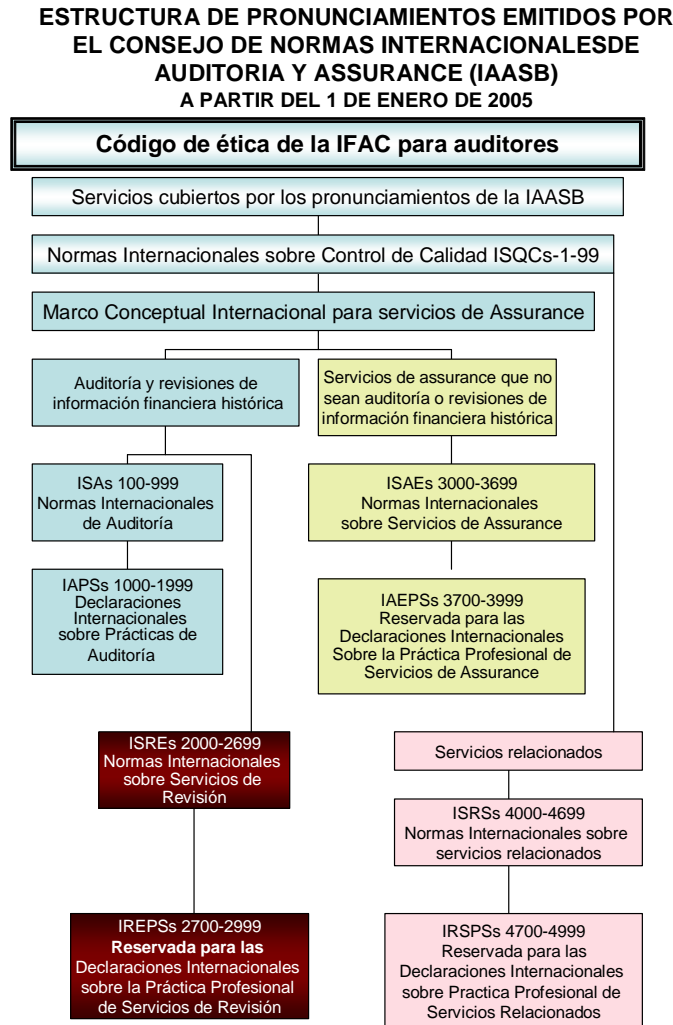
ESTRUCTURA DE PRONUNCIAMIENTOS EMITIDOS POR EL CONSEJO DE NORMAS INTERNACIONALESDE AUDITORIA Y ASSURANCE (IAASB)
A PARTIR DEL 1 DE ENERO DE 2005

Código de ética de la IFAC para auditores

Servicios cubiertos por los pronunciamientos de la IAASB

Normas Internacionales sobre Control de Calidad ISQCs-1-99

Marco Conceptual Internacional para servicios de Assurance

Auditoría y revisiones de información financiera histórica

Servicios de assurance que no sean auditoría o revisiones de información financiera histórica

ISAs 100-999
Normas Internacionales de Auditoría

ISAEs 3000-3699
Normas Internacionales sobre Servicios de Assurance

IAPSs 1000-1999
Declaraciones Internacionales sobre Prácticas de Auditoría

IAEPSs 3700-3999
Reservada para las Declaraciones Internacionales Sobre la Práctica Profesional de Servicios de Assurance

ISREs 2000-2699
Normas Internacionales sobre Servicios de Revisión

Servicios relacionados

ISRSs 4000-4699
Normas Internacionales sobre servicios relacionados

IREPSs 2700-2999
Reservada para las
Declaraciones Internacionales sobre la Práctica Profesional de Servicios de Revisión

IRSPSs 4700-4999
Reservada para las Declaraciones Internacionales sobre Practica Profesional de Servicios Relacionados